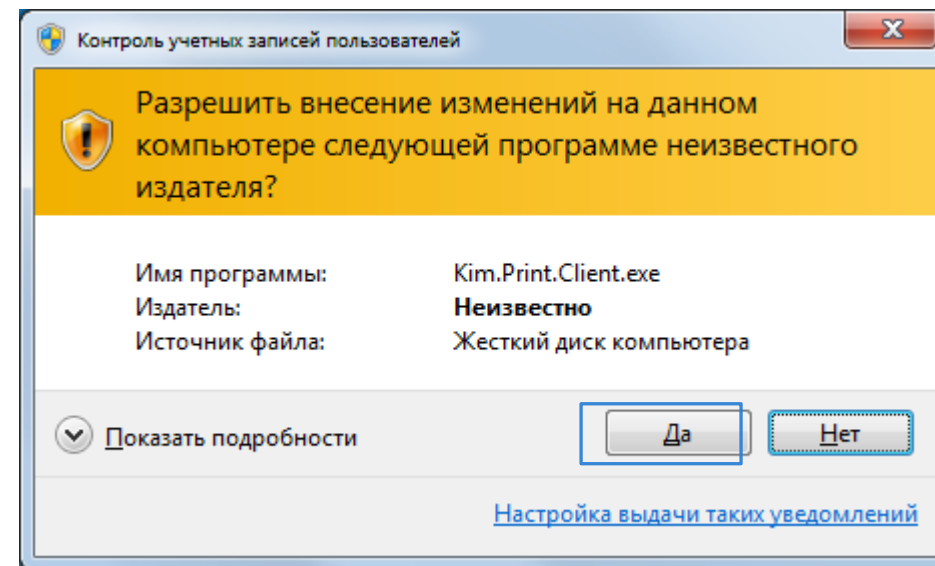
Контроль учетных записей пользователей

Разрешить внесение изменений на данном компьютере следующей программе неизвестного издателя?

| | |
|---|---|
| Имя программы: | Kim.Print.Client.exe |
| Издатель: | **Неизвестно** |
| Источник файла: | Жесткий диск компьютера |

Показать подробности

Да

Нет

Настройка выдачи таких уведомлений